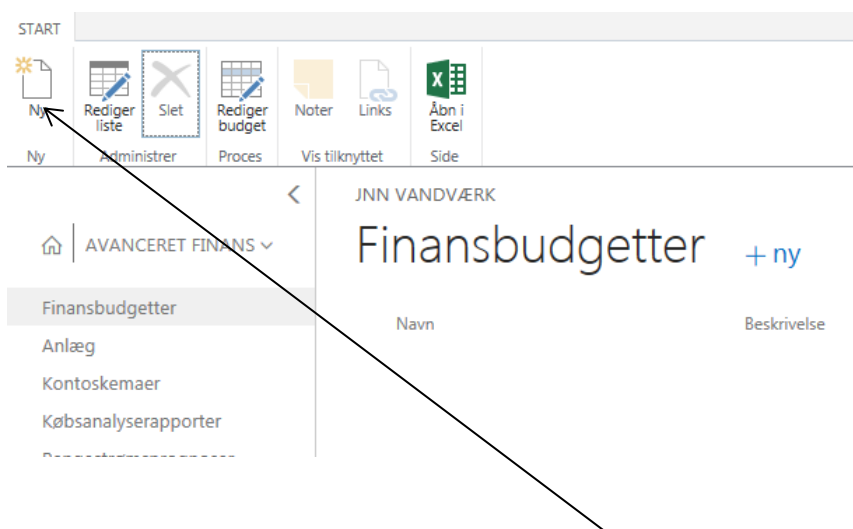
START

Ny

Rediger liste

Slet

Rediger budget

Noter

Links

Åbn i Excel

Ny

Administrer

Proces

Vis tilknyttet

Side

AVANCERET FINANS

Finansbudgetter

Anlæg

Kontoskemaer

Købsanalyserapporter

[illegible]

JNN VANDVÆRK

Finansbudgetter

+ ny

Navn

Beskrivelse